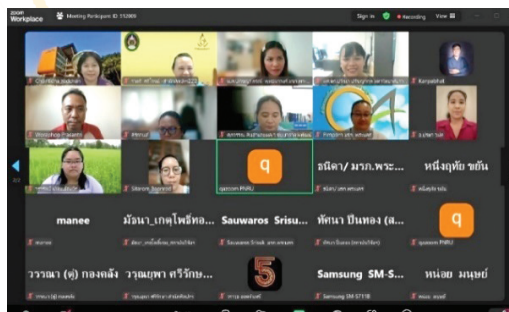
zoom Workplace Meeting Participant ID 152888 Sign in Recording View

Chanittha Boonruen
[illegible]
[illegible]
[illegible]
Kanyalakkd
Workshop-Presenter
Phrisut
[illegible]
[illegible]
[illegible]
Nitaya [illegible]
Sitanan_Supanee
q
rpacom PNRU
ธนิดา/ มรภ.พระ...
ธนิดา/ มรภ.พระนคร
หนึ่งฤทัย ขจัน
หนึ่งฤทัย ขจัน
manee
manee
มัณนา_เกตุโพธิ์ทอ...
มัณนา_เกตุโพธิ์ทอง (ครุศาสตร์)
Sauwaros Srisu...
Sauwaros Srisuk_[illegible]
ทัศนา ปิ่นทอง (ส...
ทัศนา ปิ่นทอง (ครุศาสตร์)
q
rpacom PNRU
วรรณา (ตุ่) กองคลัง
วรรณา (ตุ่) กองคลัง
วรุณยุพา ศรีรักษ...
วรุณยุพา ศรีรักษ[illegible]
5
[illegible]
Samsung SM-S...
Samsung SM-S711B
หน่อย มนุษย์
หน่อย มนุษย์